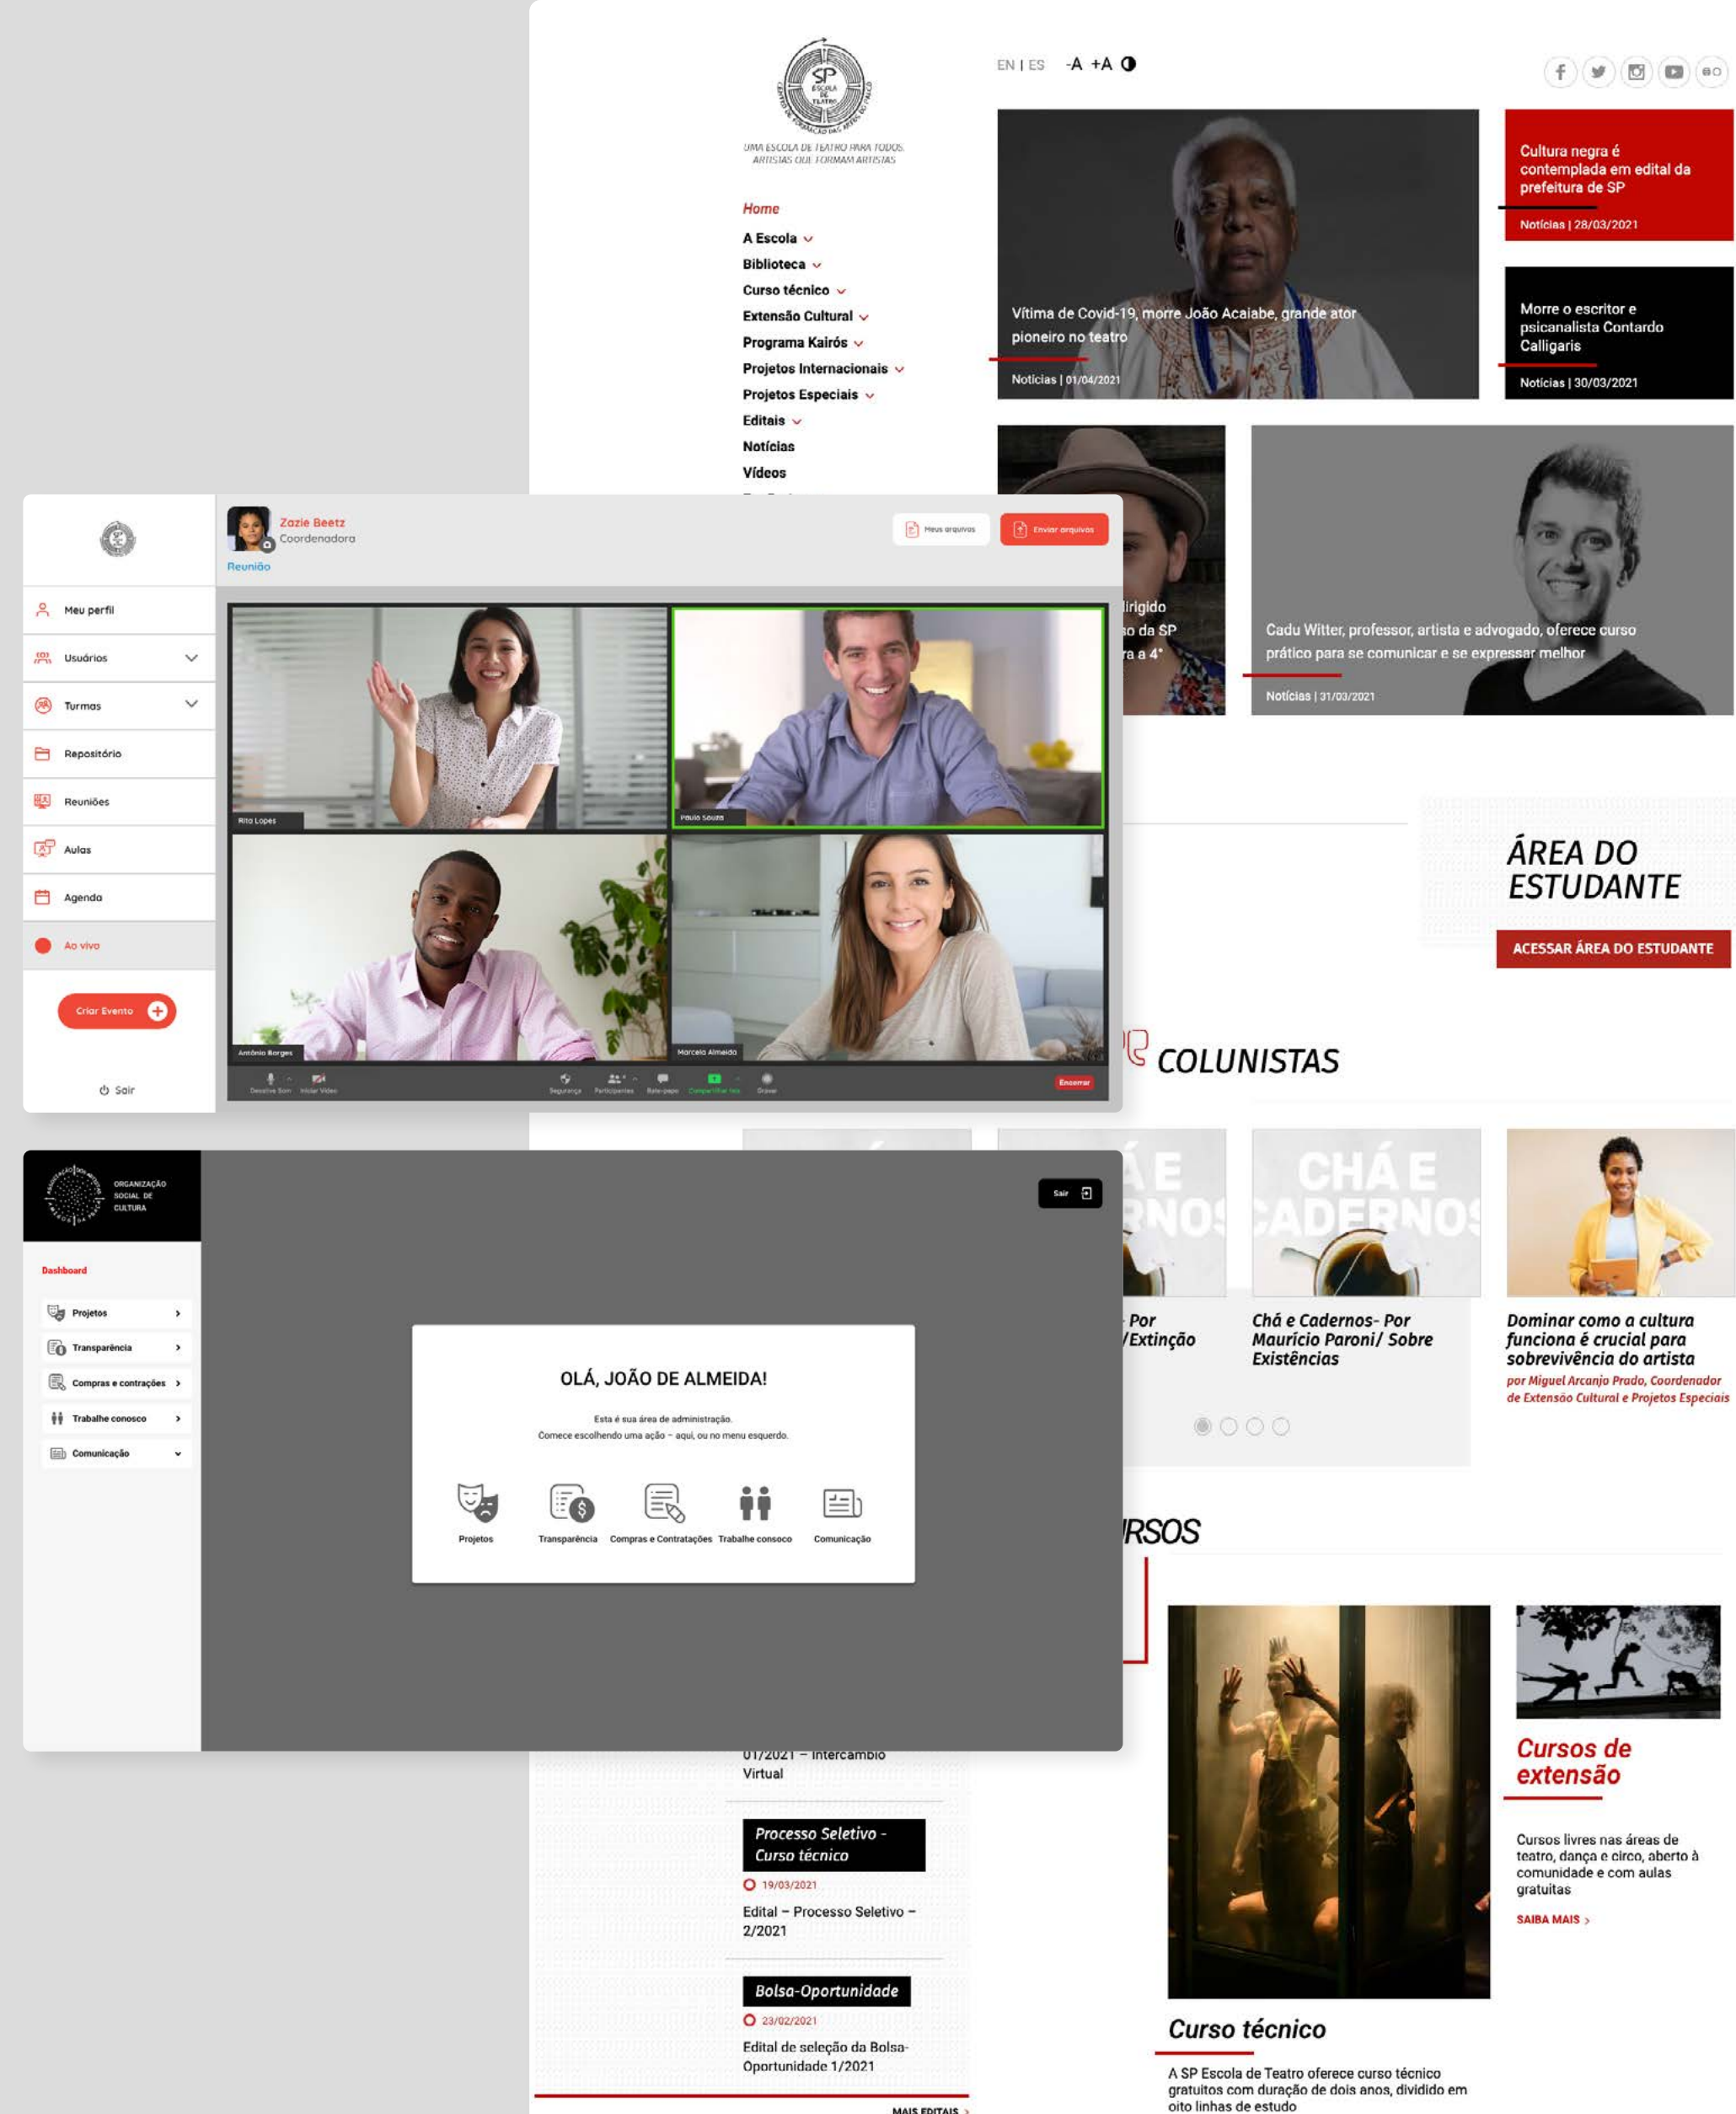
SP ESCOLA DE TEATRO

UMA ESCOLA DE TEATRO PARA TODOS. ARTISTAS QUE FORMAM ARTISTAS

EN | ES -A +A

Home
A Escola
Biblioteca
Curso técnico
Extensão Cultural
Programa Kairós
Projetos Internacionais
Projetos Especiais
Editais
Notícias
Vídeos

Vítima de Covid-19, morre João Acaiabe, grande ator pioneiro no teatro
Notícias | 01/04/2021

Cultura negra é contemplada em edital da prefeitura de SP
Notícias | 28/03/2021

Morre o escritor e psicanalista Contardo Calligaris
Notícias | 30/03/2021

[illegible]irigido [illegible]o da SP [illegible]a a 4ª

Cadu Witter, professor, artista e advogado, oferece curso prático para se comunicar e se expressar melhor
Notícias | 31/03/2021

Zazie Beetz
Coordenadora
Reunião

Meus arquivos
Enviar arquivos

Meu perfil
Usuários
Turmas
Repositório
Reuniões
Aulas
Agenda
Ao vivo
Criar Evento
Sair

Rita Lopes
Paulo Souza
Antônio Borges
Marcela Almeida
Encerrar

ÁREA DO ESTUDANTE
ACESSAR ÁREA DO ESTUDANTE

COLUNISTAS

ORGANIZAÇÃO SOCIAL DE CULTURA

Sair

Dashboard
Projetos
Transparência
Compras e contrações
Trabalhe conosco
Comunicação

OLÁ, JOÃO DE ALMEIDA!
Esta é sua área de administração.
Comece escolhendo uma ação – aqui, ou no menu esquerdo.

Projetos
Transparência
Compras e Contratações
Trabalhe conosco
Comunicação

CHÁ E CADERNOS

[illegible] Por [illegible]/Extinção

Chá e Cadernos- Por Maurício Paroni/ Sobre Existências

Dominar como a cultura funciona é crucial para sobrevivência do artista
por Miguel Arcanjo Prado, Coordenador de Extensão Cultural e Projetos Especiais

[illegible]RSOS

01/2021 – Intercâmbio Virtual

Processo Seletivo - Curso técnico
19/03/2021
Edital – Processo Seletivo – 2/2021

Bolsa-Oportunidade
23/02/2021
Edital de seleção da Bolsa-Oportunidade 1/2021

MAIS EDITAIS

Curso técnico
A SP Escola de Teatro oferece curso técnico gratuitos com duração de dois anos, dividido em oito linhas de estudo

Cursos de extensão
Cursos livres nas áreas de teatro, dança e circo, aberto à comunidade e com aulas gratuitas
SAIBA MAIS